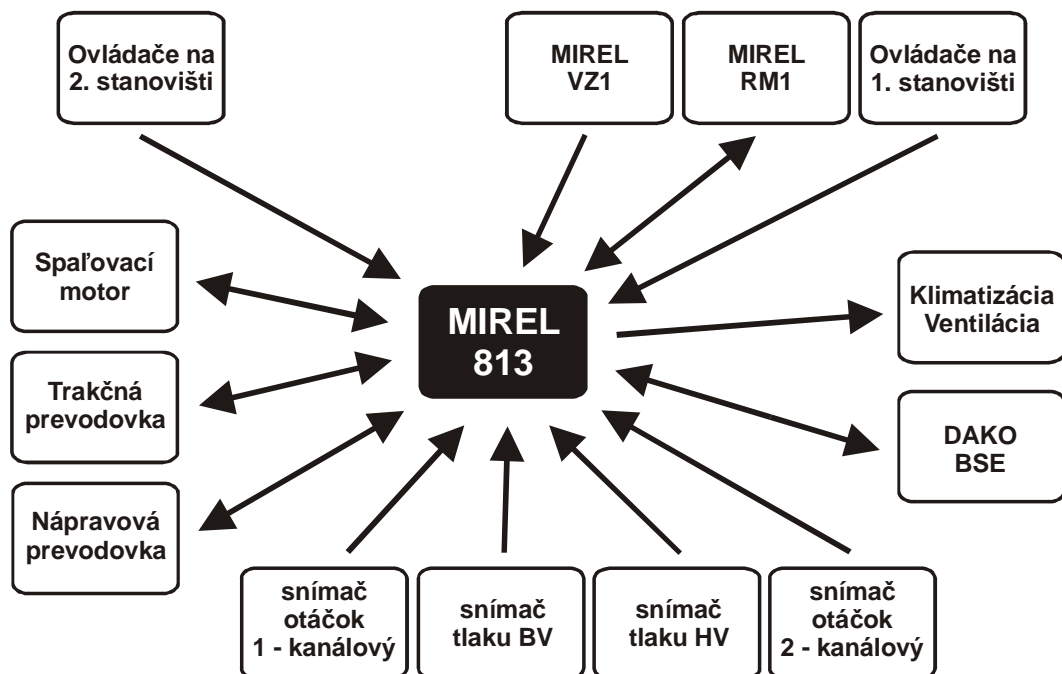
Ovládače na 2. stanovišti

MIREL VZ1

MIREL RM1

Ovládače na 1. stanovišti

Spaľovací motor

MIREL 813

Klimatizácia Ventilácia

Trakčná prevodovka

DAKO BSE

Nápravová prevodovka

snímač otáčok 1 - kanálový

snímač tlaku BV

snímač tlaku HV

snímač otáčok 2 - kanálový